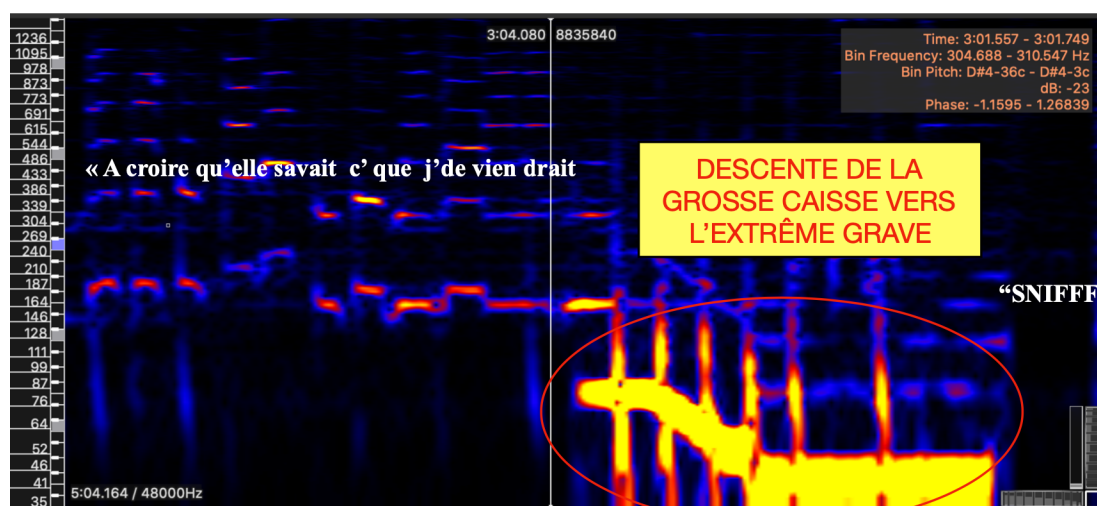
1236
1095
978
873
773
691
615
544
486
433
386
339
304
269
240
210
187
164
146
128
111
99
87
76
64
52
46
41
35

3:04.080 8835840

Time: 3:01.557 - 3:01.749
Bin Frequency: 304.688 - 310.547 Hz
Bin Pitch: D#4-36c - D#4-3c
dB: -23
Phase: -1.1595 - 1.26839

« A croire qu'elle savait c' que j'de vien drait

DESCENTE DE LA GROSSE CAISSE VERS L'EXTRÊME GRAVE

"SNIFFF

5:04.164 / 48000Hz